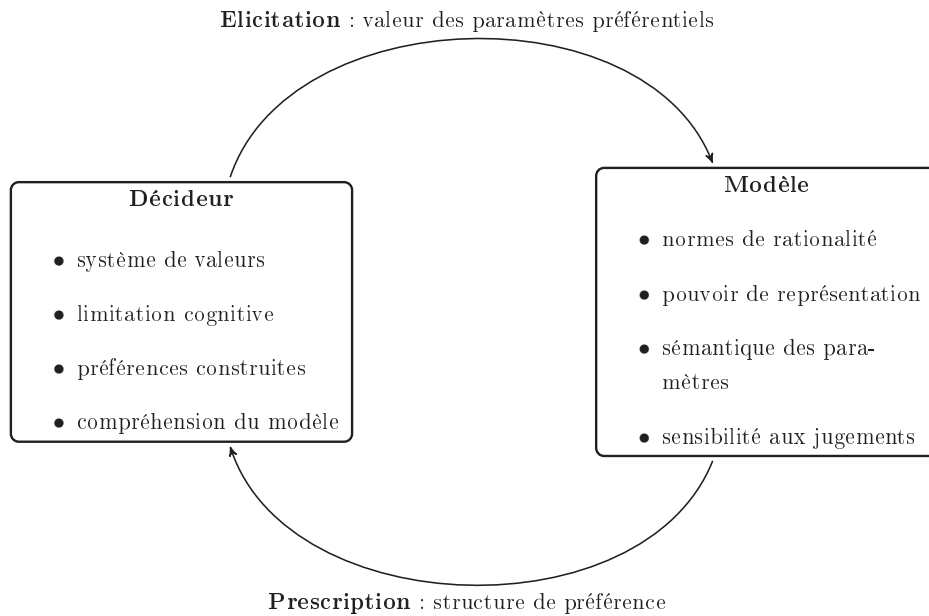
**Elicitation** : valeur des paramètres préférentiels

**Décideur**

- système de valeurs
- limitation cognitive
- préférences construites
- compréhension du modèle

**Modèle**

- normes de rationalité
- pouvoir de représentation
- sémantique des paramètres
- sensibilité aux jugements

**Prescription** : structure de préférence